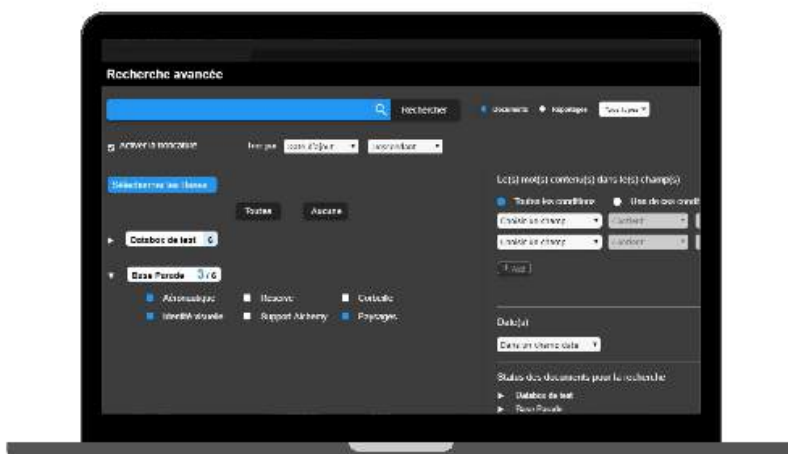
Recherche avancée

Rechercher

Documents Reportages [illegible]

Activer la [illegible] Tri par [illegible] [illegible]

Sélectionner les bases

Toutes Aucune

Databox de test 6

Base Parade 3 / 6

Aéronautique Réserve Curiosité

Identité visuelle Support Alchemy Paysages

Le(s) mot(s) contenu(s) dans le(s) champ(s)

Toutes les conditions Une des conditions

Choisir un champ Contient

Choisir un champ Contient

Ajout

Date(s)

Dans un champ date

Status des documents pour la recherche

Databox de test

Base Parade